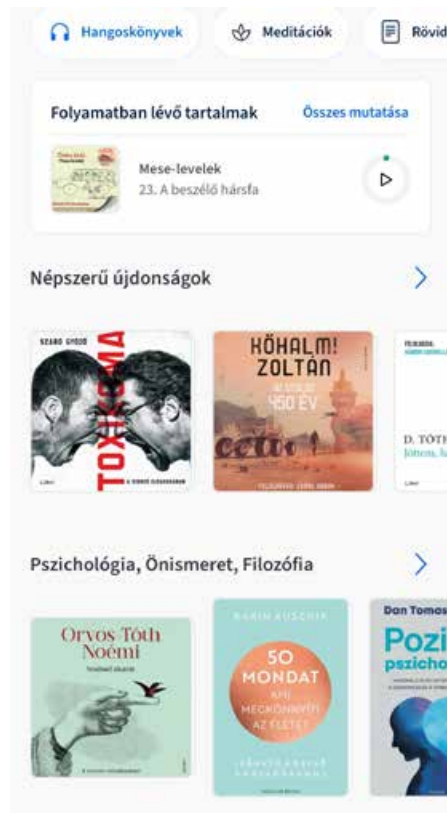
Hangoskönyvek Meditációk Rövid

Folyamatban lévő tartalmak Összes mutatása

Mese-levelek
23. A beszélő hársfa

Népszerű újdonságok

SZABÓ GYÖRGY
TOXIKOMA

HÖHALMI ZOLTÁN
AZ UTOLSÓ 450 ÉV
CETI

D. TÓTH
Jöttem, l

Pszichológia, Önismeret, Filozófia

Orvos-Tóth Noémi

KARIN KUSCHIK
50 MONDAT AMI MEGKÖNNYÍTI AZ ÉLETET

Dan Tomas
Pozi pszicho